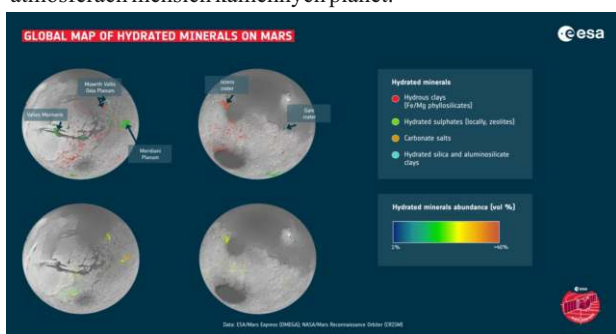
atmosférán menších kamenných planet.

GLOBAL MAP OF HYDRATED MINERALS ON MARS

esa

Mawrth Vallis Oxia Planum

Valles Marineris

Meridiani Planum

Jezero crater

Gale crater

Hydrated minerals

Hydrous clays (Fe/Mg phyllosilicates)

Hydrated sulphates (locally, zeolites)

Carbonate salts

Hydrated silica and aluminosilicate clays

Hydrated minerals abundance (vol %)

1%

>40%

esa

Data: ESA/Mars Express (OMEGA), NASA/Mars Reconnaissance Orbiter (CRISM)